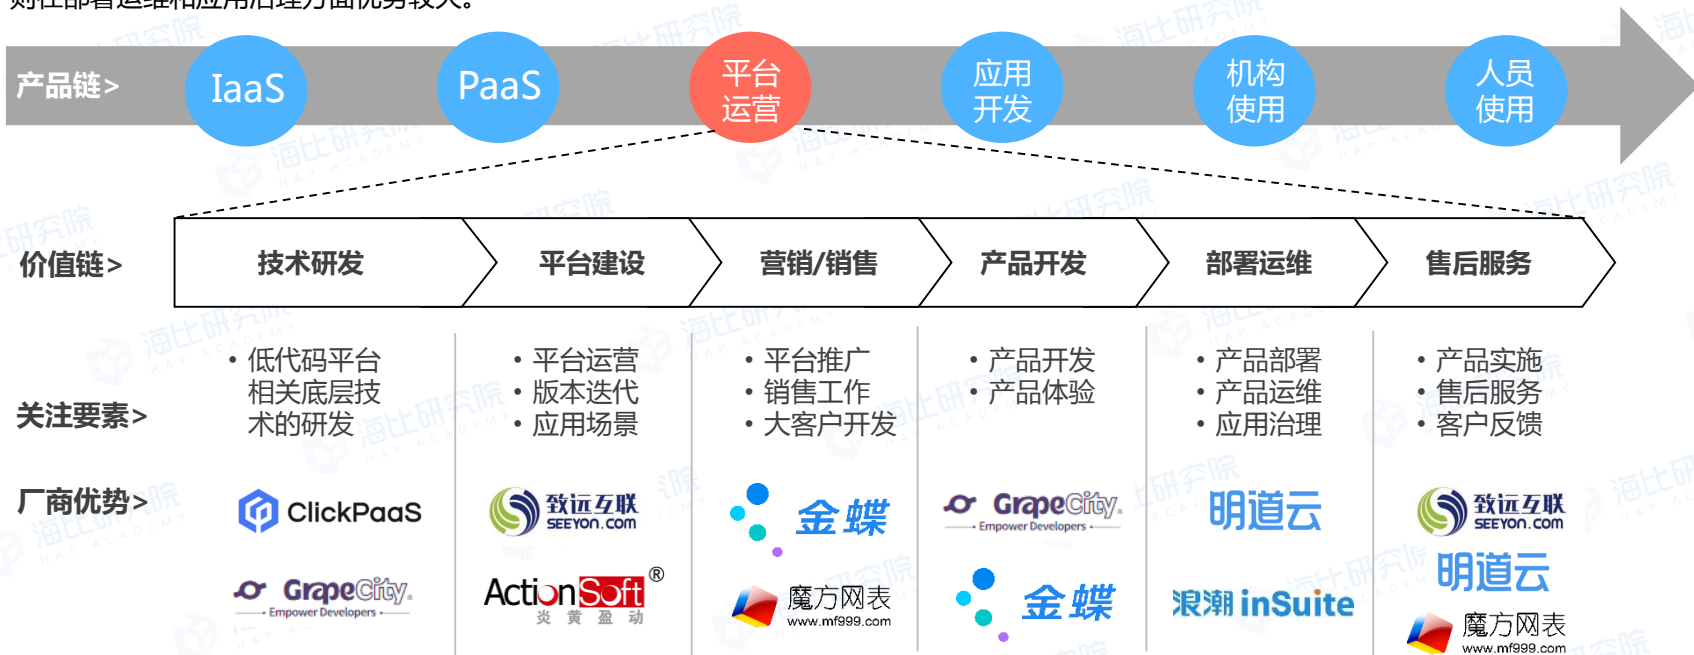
对在部署运维和应用治理方面优势较大。

产品链>

IaaS

PaaS

平台运营

应用开发

机构使用

人员使用

价值链>

技术研发

平台建设

营销/销售

产品开发

部署运维

售后服务

关注要素>

• 低代码平台相关底层技术的研发

• 平台运营
• 版本迭代
• 应用场景

• 平台推广
• 销售工作
• 大客户开发

• 产品开发
• 产品体验

• 产品部署
• 产品运维
• 应用治理

• 产品实施
• 售后服务
• 客户反馈

厂商优势>

ClickPaaS

GrapeCity
Empower Developers

致远互联
SEEYON.com

ActionSoft®
炎 黄 盈 动

金蝶

魔方网表
www.mf999.com

GrapeCity
Empower Developers

金蝶

明道云

浪潮 inSuite

致远互联
SEEYON.com

明道云

魔方网表
www.mf999.com

海比研究院
HAP ACADEMY